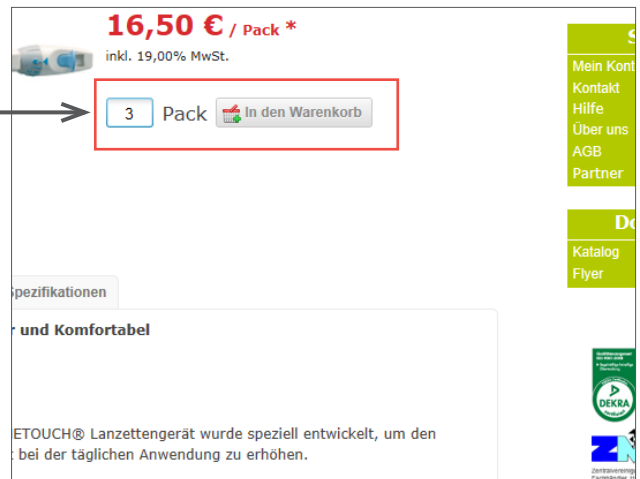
16,50 € / Pack *

inkl. 19,00% MwSt.

3 Pack In den Warenkorb

S

Mein Kont

Kontakt

Hilfe

Über uns

AGB

Partner

Do

Katalog

Flyer

Spezifikationen

r und Komfortabel

ETOUCH® Lanzettengerät wurde speziell entwickelt, um den t bei der täglichen Anwendung zu erhöhen.

DEKRA

Z

Zentralvereinig